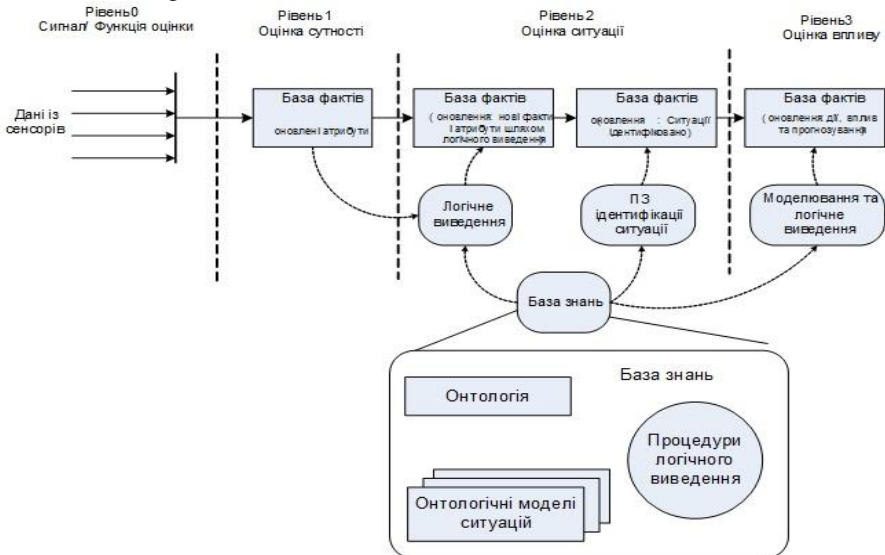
Рівень0
Сигнал/ Функція оцінки

Рівень1
Оцінка сутності

Рівень2
Оцінка ситуації

Рівень3
Оцінка впливу

Дані із сенсорів

База фактів
оновлені атрибути

База фактів
( оновлення: нові факти і атрибути шляхом логічного виведення

База фактів
оновлення : Ситуації (ідентифіковано)

База фактів
( оновлення дії, вплив та прогнозування

Логічне виведення

ПЗ ідентифікації ситуації

Моделювання та логічне виведення

База знань

База знань

Онтологія

Процедури логічного виведення

Онтологічні моделі ситуацій